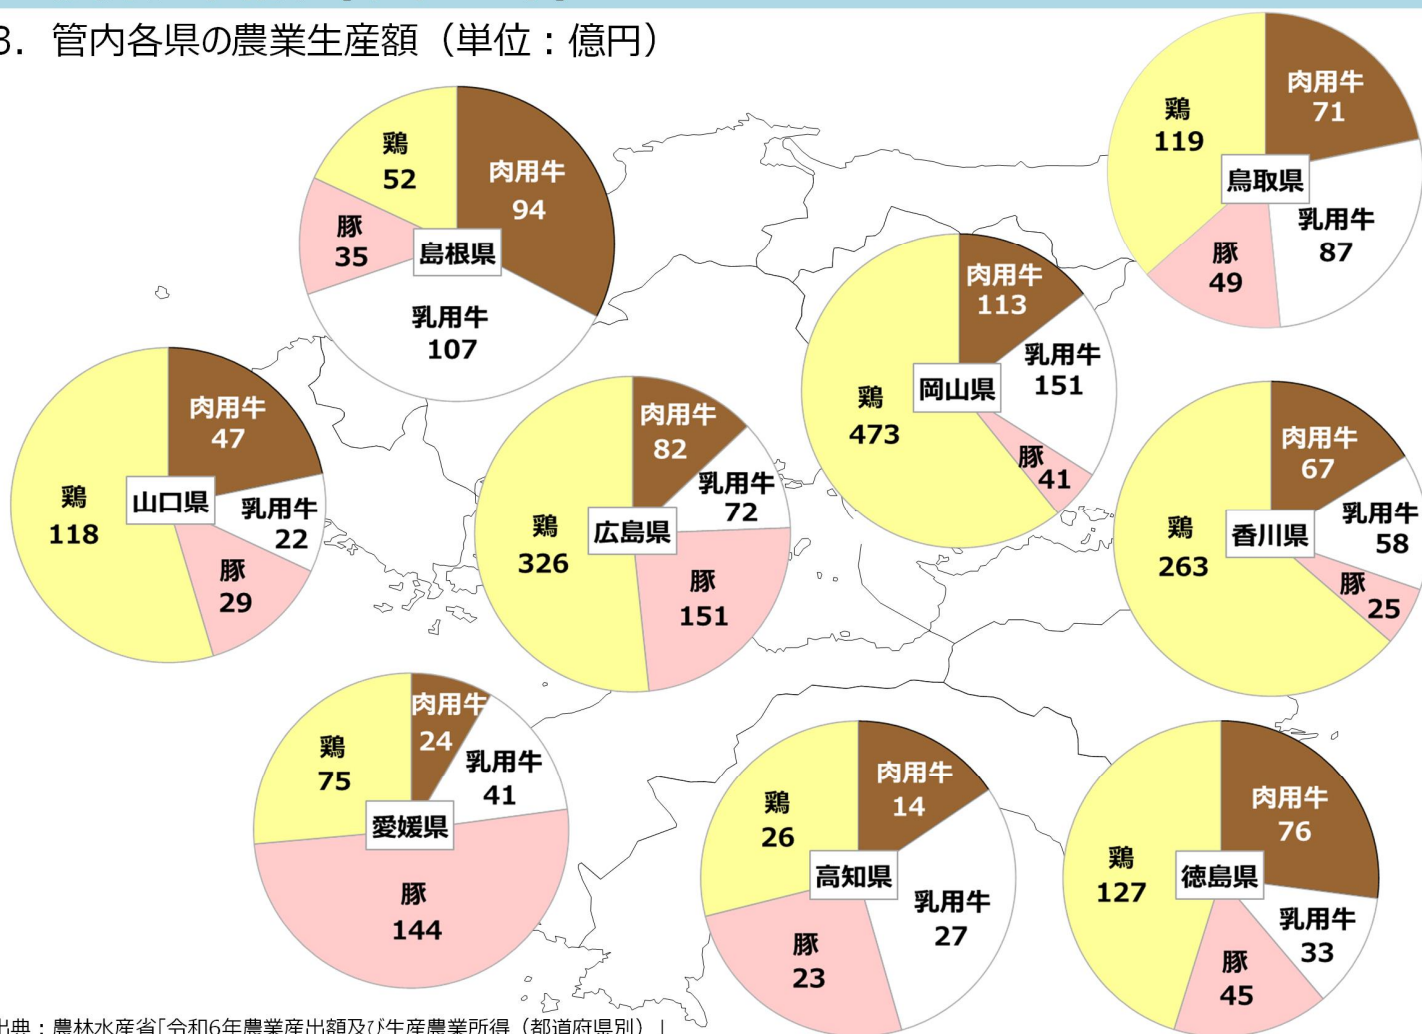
3. 管内各県の農業生産額（単位：億円）

島根県
肉用牛 94
乳用牛 107
豚 35
鶏 52

鳥取県
肉用牛 71
乳用牛 87
豚 49
鶏 119

岡山県
肉用牛 113
乳用牛 151
豚 41
鶏 473

山口県
肉用牛 47
乳用牛 22
豚 29
鶏 118

広島県
肉用牛 82
乳用牛 72
豚 151
鶏 326

香川県
肉用牛 67
乳用牛 58
豚 25
鶏 263

愛媛県
肉用牛 24
乳用牛 41
豚 144
鶏 75

高知県
肉用牛 14
乳用牛 27
豚 23
鶏 26

徳島県
肉用牛 76
乳用牛 33
豚 45
鶏 127

出典：農林水産省「令和6年農業産出額及び生産農業所得（都道府県別）」